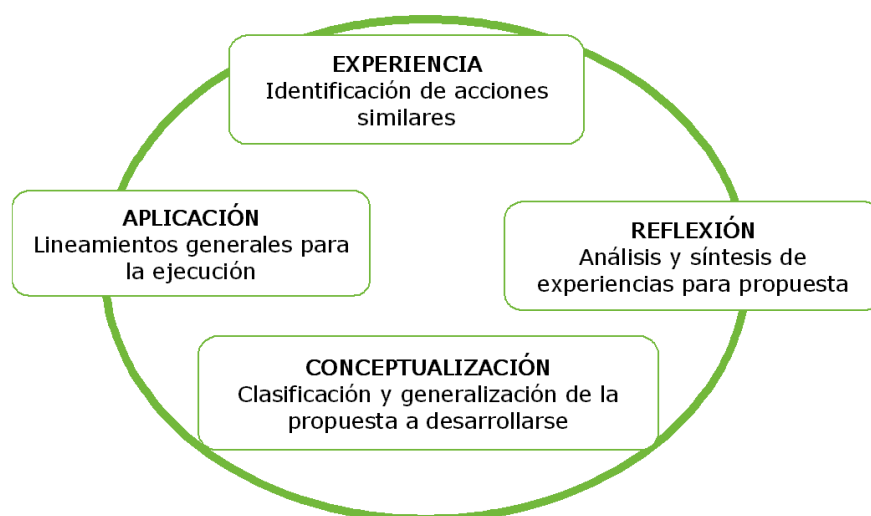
EXPERIENCIA
Identificación de acciones similares

APLICACIÓN
Lineamientos generales para la ejecución

REFLEXIÓN
Análisis y síntesis de experiencias para propuesta

CONCEPTUALIZACIÓN
Clasificación y generalización de la propuesta a desarrollarse